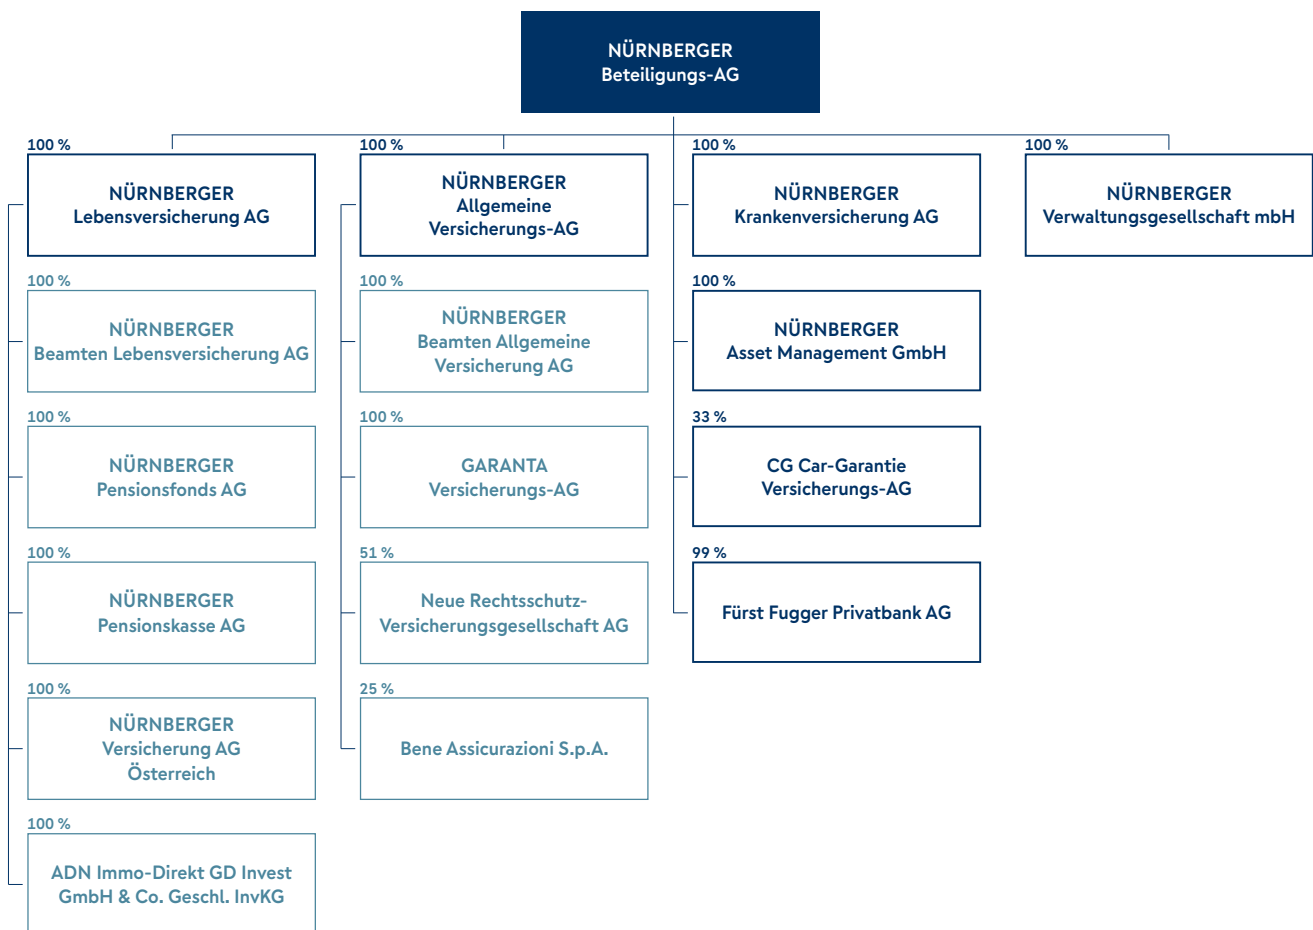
NÜRNBERGER
Beteiligungs-AG

100 %
NÜRNBERGER
Lebensversicherung AG

100 %
NÜRNBERGER
Beamten Lebensversicherung AG

100 %
NÜRNBERGER
Pensionsfonds AG

100 %
NÜRNBERGER
Pensionskasse AG

100 %
NÜRNBERGER
Versicherung AG
Österreich

100 %
ADN Immo-Direkt GD Invest
GmbH & Co. Geschl. InvKG

100 %
NÜRNBERGER
Allgemeine
Versicherungs-AG

100 %
NÜRNBERGER
Beamten Allgemeine
Versicherung AG

100 %
GARANTA
Versicherungs-AG

51 %
Neue Rechtsschutz-
Versicherungsgesellschaft AG

25 %
Bene Assicurazioni S.p.A.

100 %
NÜRNBERGER
Krankenversicherung AG

100 %
NÜRNBERGER
Asset Management GmbH

33 %
CG Car-Garantie
Versicherungs-AG

99 %
Fürst Fugger Privatbank AG

100 %
NÜRNBERGER
Verwaltungsgesellschaft mbH